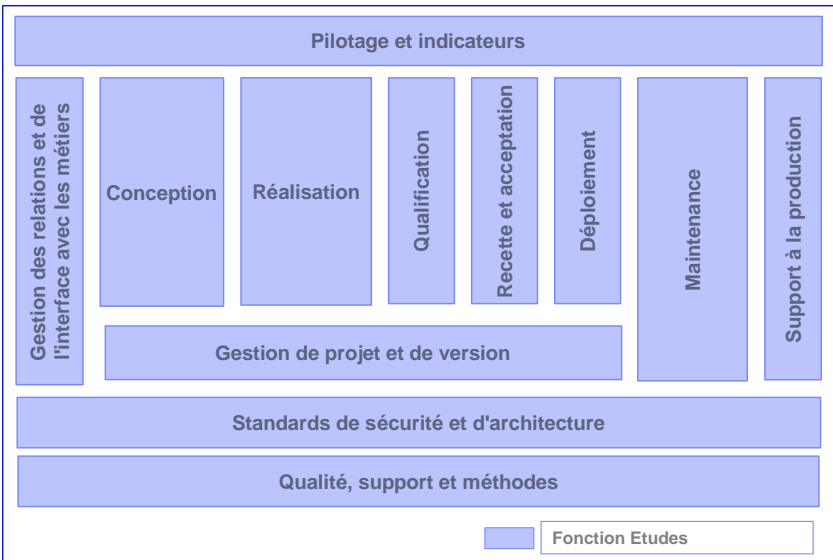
Pilotage et indicateurs

Gestion des relations et de l'interface avec les métiers

Conception

Réalisation

Qualification

Recette et acceptation

Déploiement

Maintenance

Support à la production

Gestion de projet et de version

Standards de sécurité et d'architecture

Qualité, support et méthodes

Fonction Etudes